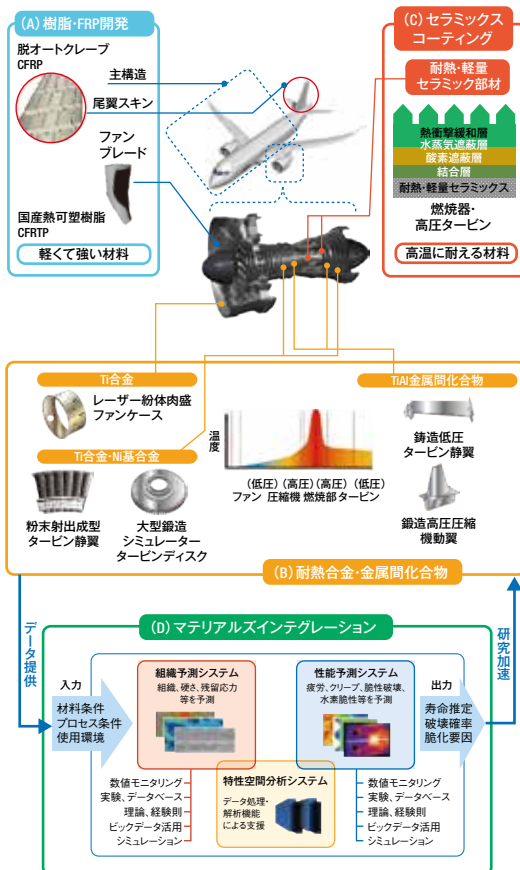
(A) 樹脂・FRP開発

脱オートクレーブ
CFRP

主構造

尾翼スキン

ファン
ブレード

国産熱可塑樹脂
CFRTP

軽くて強い材料

(C) セラミックス
コーティング

耐熱・軽量
セラミック部材

熱衝撃緩和層
水蒸気遮蔽層
酸素遮蔽層
結合層
耐熱・軽量セラミックス

燃焼器・
高圧タービン

高温に耐える材料

Ti合金

レーザー粉体肉盛
ファンケース

Ti合金・Ni基合金

粉末射出成型
タービン静翼

大型鍛造
シミュレーター
タービンディスク

温度

(低圧) (高圧) (高圧) (低圧)
ファン 圧縮機 燃焼部 タービン

TiAl金属間化合物

鋳造低圧
タービン静翼

鍛造高圧圧縮
機動翼

(B) 耐熱合金・金属間化合物

データ提供

研究加速

(D) マテリアルズインテグレーション

入力

材料条件
プロセス条件
使用環境

組織予測システム
組織、硬さ、残留応力
等を予測

性能予測システム
疲労、クリープ、脆性破壊、
水素脆性等を予測

出力

寿命推定
破壊確率
脆化要因

数値モニタリング
実験、データベース
理論、経験則
ビックデータ活用
シミュレーション

特性空間分析システム
データ処理・
解析機能
による支援

数値モニタリング
実験、データベース
理論、経験則
ビックデータ活用
シミュレーション